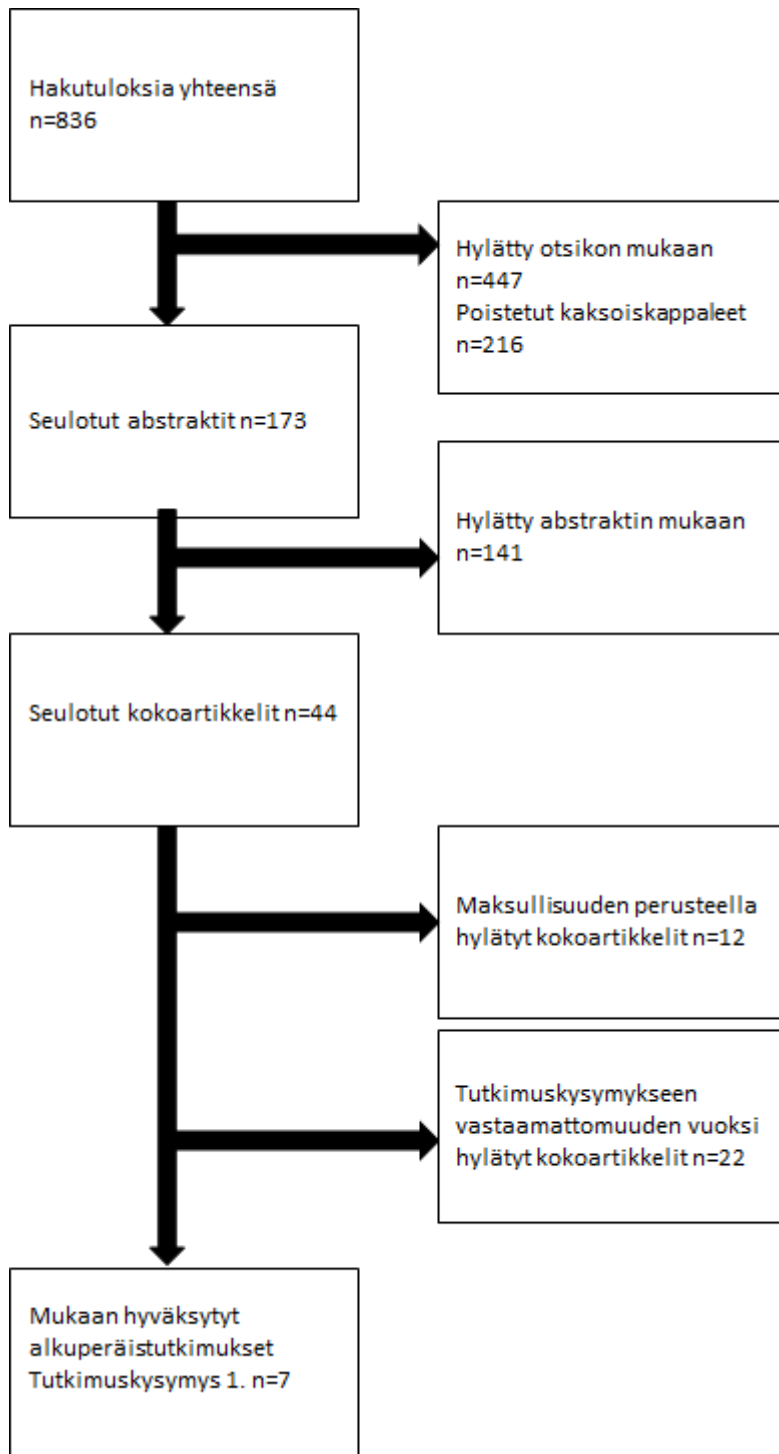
Hakutuloksia yhteensä
n=836

Hylätty otsikon mukaan
n=447
Poistetut kaksoiskappaleet
n=216

Seulotut abstraktit n=173

Hylätty abstraktin mukaan
n=141

Seulotut kokoartikkelit n=44

Maksullisuuden perusteella hylätyt kokoartikkelit n=12

Tutkimuskysymykseen vastaamattomuuden vuoksi hylätyt kokoartikkelit n=22

Mukaan hyväksytyt alkuperäistutkimukset
Tutkimuskysymys 1. n=7